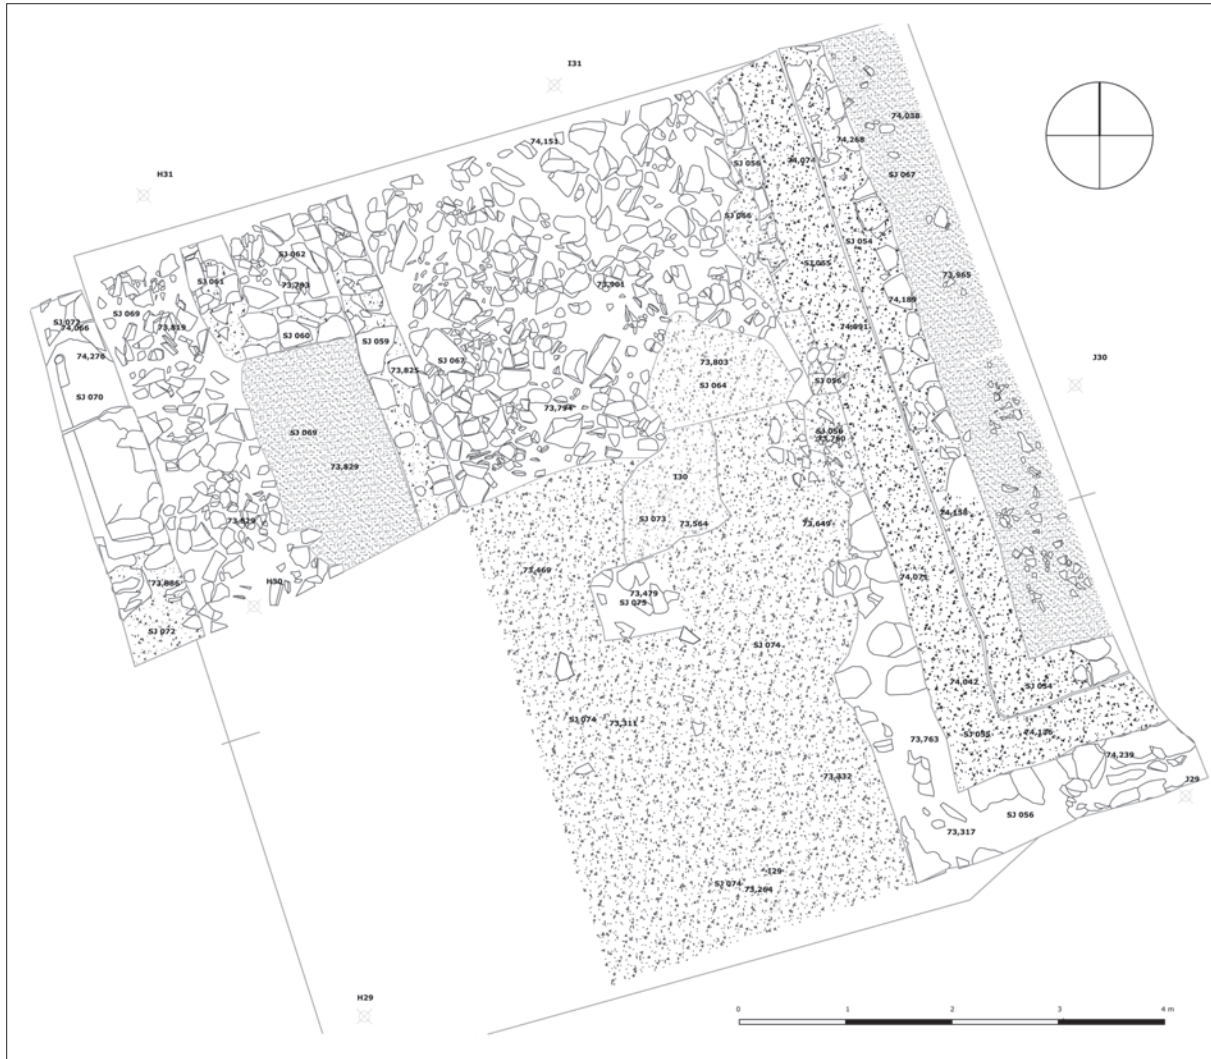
I31
H31
74,151
74,038
74,268
SJ 056
74,074
SJ 067
SJ 056
SJ 054
SJ 055
SJ 062
73,793
73,901
73,965
74,189
SJ 061
SJ 071
SJ 069
74,066
73,819
SJ 060
SJ 059
74,091
74,276
SJ 067
73,803
SJ 064
73,825
SJ 056
J30
SJ 070
73,794
SJ 069
SJ 056
73,760
73,829
I30
SJ 073
73,564
73,649
74,158
73,829
73,469
74,071
H30
73,479
SJ 075
73,886
SJ 072
SJ 074
74,042
SJ 054
SJ 074
73,311
73,763
SJ 055
74,136
74,239
73,332
J29
73,317
SJ 056
I29
SJ 074
73,204
H29
0
1
2
3
4 m